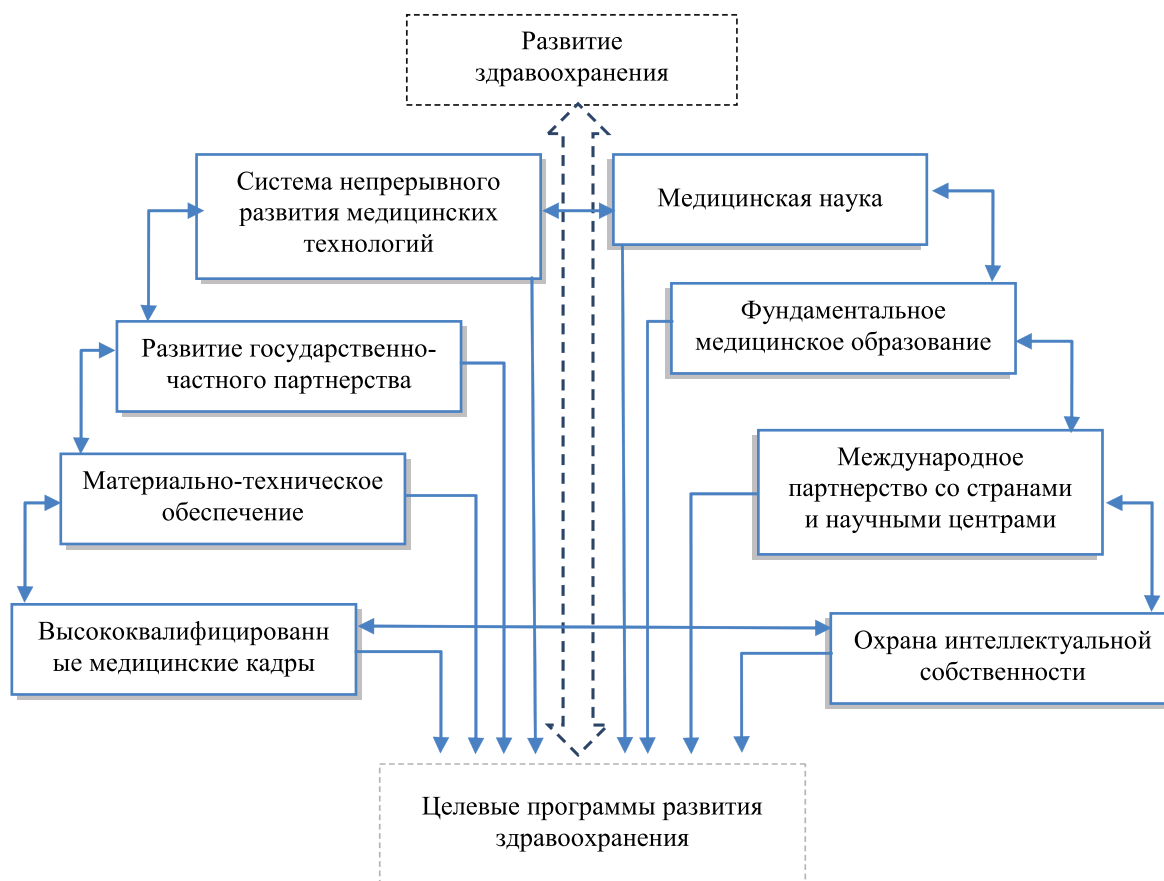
Развитие здравоохранения

Система непрерывного развития медицинских технологий

Медицинская наука

Фундаментальное медицинское образование

Развитие государственно-частного партнерства

Международное партнерство со странами и научными центрами

Материально-техническое обеспечение

Высококвалифицированные медицинские кадры

Охрана интеллектуальной собственности

Целевые программы развития здравоохранения